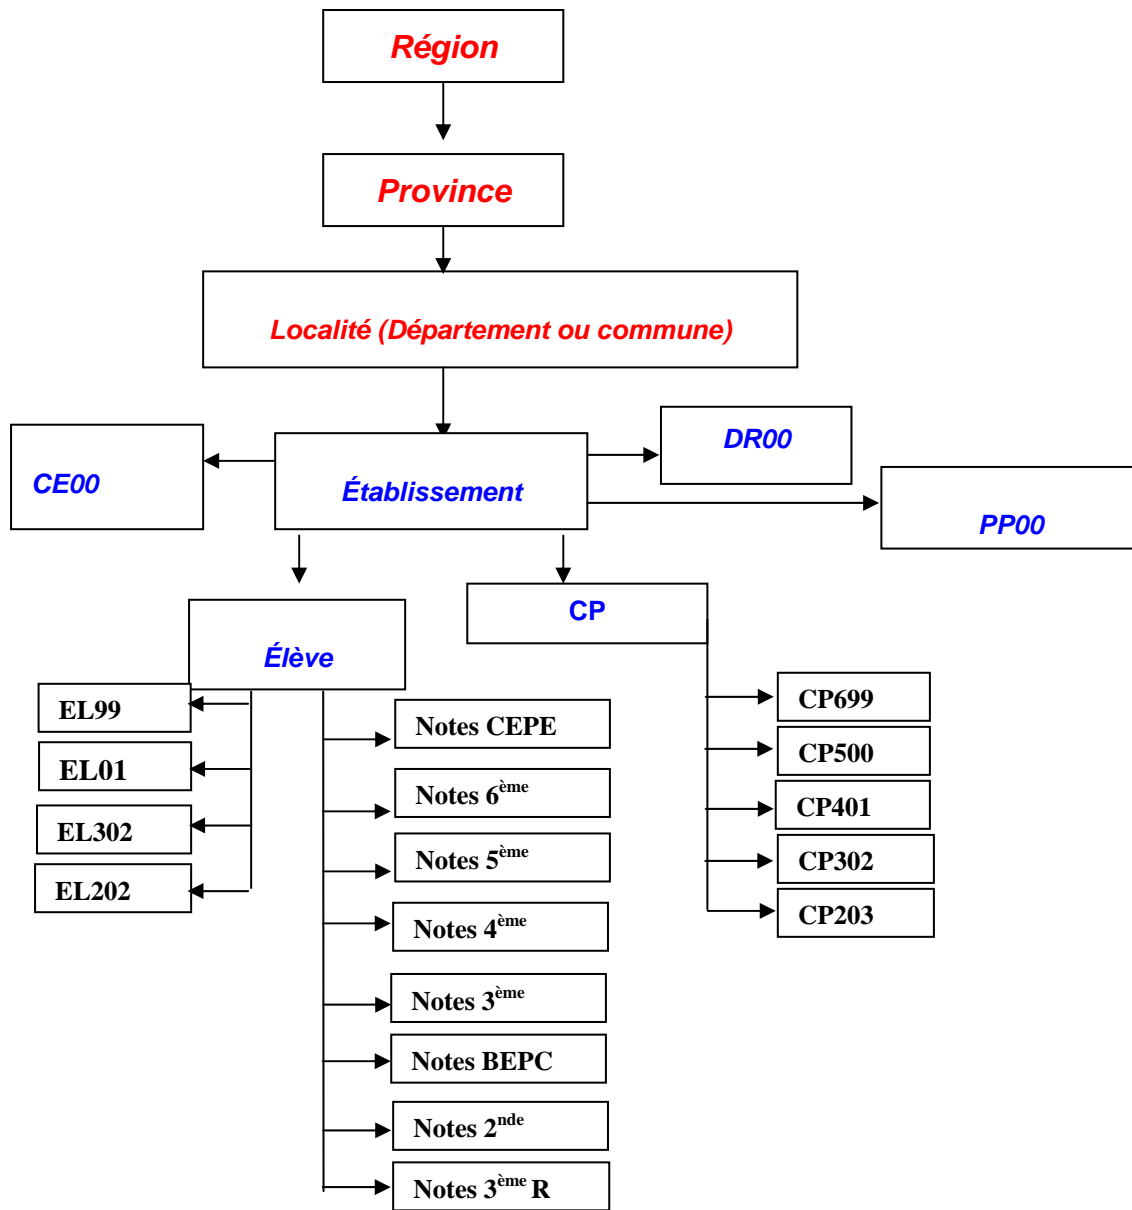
Région

Province

Localité (Département ou commune)

CE00

Établissement

DR00

PP00

Élève

CP

EL99

EL01

EL302

EL202

Notes CEPE

Notes $6^{ème}$

Notes $5^{ème}$

Notes $4^{ème}$

Notes $3^{ème}$

Notes BEPC

Notes $2^{nde}$

Notes $3^{ème}$ R

CP699

CP500

CP401

CP302

CP203